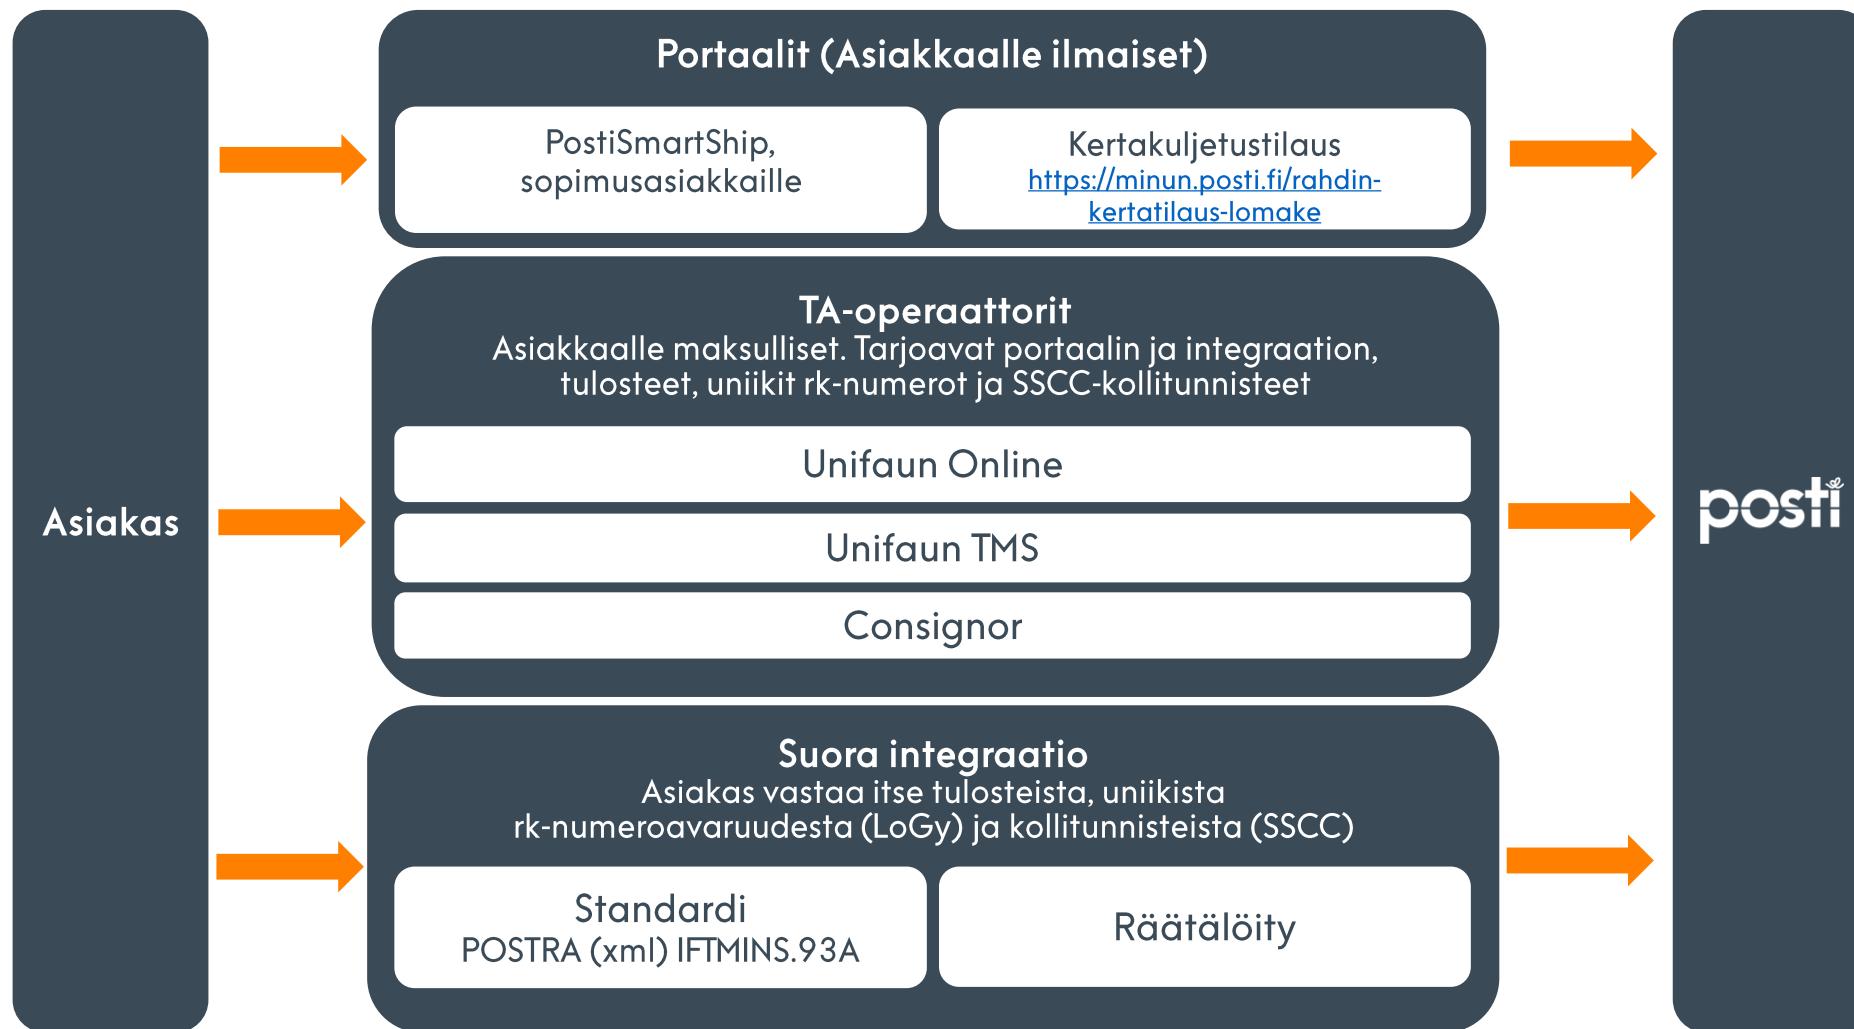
Asiakas

Portaalit (Asiakkaalle ilmaiset)

PostiSmartShip, sopimusasiakkaille

Kertakuljetustilaus
https://minun.posti.fi/rahdin-kertatilaus-lomake

TA-operaattorit
Asiakkaalle maksulliset. Tarjoavat portaalin ja integraation, tulosteet, uniikit rk-numerot ja SSCC-kollitunnisteet

Unifaun Online

Unifaun TMS

Consignor

Suora integraatio
Asiakas vastaa itse tulosteista, uniikista rk-numeroavaruudesta (LoGy) ja kollitunnisteista (SSCC)

Standardi
POSTRA (xml) IFTMINS.93A

Räätälöity

posti